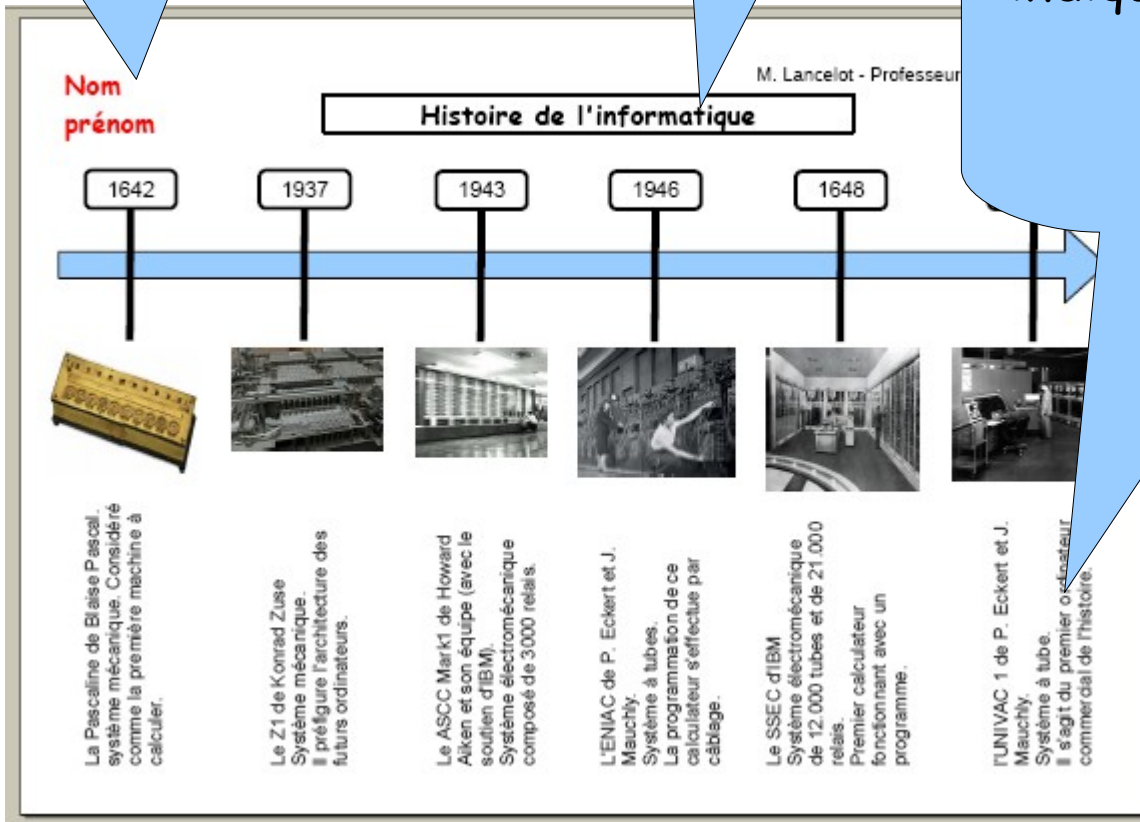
Nom prénom

M. Lancelot - Professeur

Histoire de l'informatique

1642

1937

1943

1946

1648

La Pascaline de Blaise Pascal. système mécanique. Considéré comme la première machine à calculer.

Le Z1 de Konrad Zuse Système mécanique. Il préfigure l'architecture des futurs ordinateurs.

Le ASCC Mark1 de Howard Aiken et son équipe (avec le soutien d'IBM). Système électromécanique composé de 3000 relais.

L'ENIAC de P. Eckert et J. Mauchly. Système à tubes. La programmation de ce calculateur s'effectue par câblage.

Le SSEC d'IBM Système électromécanique de 12.000 tubes et de 21.000 relais. Premier calculateur fonctionnant avec un programme.

l'UNIVAC 1 de P. Eckert et J. Mauchly. Système à tube. Il s'agit du premier ordinateur commercial de l'histoire.